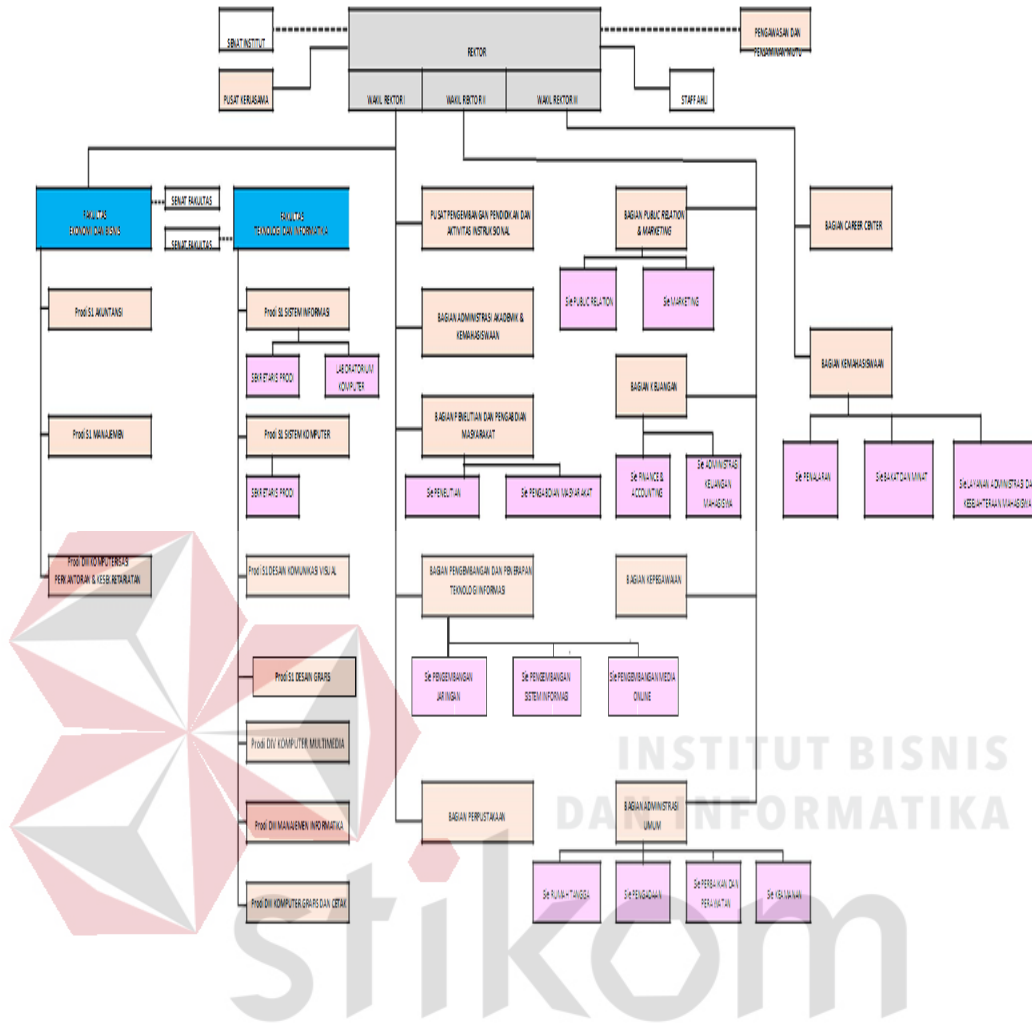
SENAT INSTITUT

REKTOR

PENGAWASAN DAN PENJAMINAN MUTU

PUSAT KERJASAMA

WAKIL REKTOR I

WAKIL REKTOR II

WAKIL REKTOR III

STAFF AHLI

FAKULTAS EKONOMI DAN BISNIS

SENAT FAKULTAS

SENAT FAKULTAS

FAKULTAS TEKNOLOGI DAN INFORMATIKA

PUSAT PENGEMBANGAN PENDIDIKAN DAN AKTIVITAS INSTRUKSIONAL

BAGIAN PUBLIC RELATION & MARKETING

BAGIAN CAREER CENTER

Prodi S1 AKUNTANSI

Prodi S1 SISTEM INFORMASI

Sie PUBLIC RELATION

Sie MARKETING

BAGIAN ADMINISTRASI AKADEMIK & KEMAHASISWAAN

SEKRETARIS PRODI

LABORATORIUM KOMPUTER

BAGIAN KEMAHASISWAAN

BAGIAN KEUANGAN

Prodi S1 MANAJEMEN

Prodi S1 SISTEM KOMPUTER

BAGIAN PENELITIAN DAN PENGABDIAN MASYARAKAT

Sie FINANCE & ACCOUNTING

Sie ADMINISTRASI KEUANGAN MAHASISWA

Sie PENALARAN

Sie BAKAT DAN MINAT

Sie LAYANAN ADMINISTRASI DAN KESEJAHTERAAN MAHASISWA

SEKRETARIS PRODI

Sie PENELITIAN

Sie PENGABDIAN MASYARAKAT

Prodi DIII KOMPUTERISASI PERKANTORAN & KESEKRETARIATAN

Prodi S1 DESAIN KOMUNIKASI VISUAL

BAGIAN PENGEMBANGAN DAN PENERAPAN TEKNOLOGI INFORMASI

BAGIAN KEPEGAWAIAN

Prodi S1 DESAIN GRAFIS

Sie PENGEMBANGAN JARINGAN

Sie PENGEMBANGAN SISTEM INFORMASI

Sie PENGEMBANGAN MEDIA ONLINE

Prodi DIV KOMPUTER MULTIMEDIA

INSTITUT BISNIS DAN INFORMATIKA

BAGIAN ADMINISTRASI UMUM

Prodi DIII MANAJEMEN INFORMATIKA

BAGIAN PERPUSTAKAAN

Sie RUMAH TANGGA

Sie PENGADAAN

Sie PERBAIKAN DAN PERAWATAN

Sie KEAMANAN

Prodi DIII KOMPUTER GRAFIS DAN CETAK

stikom